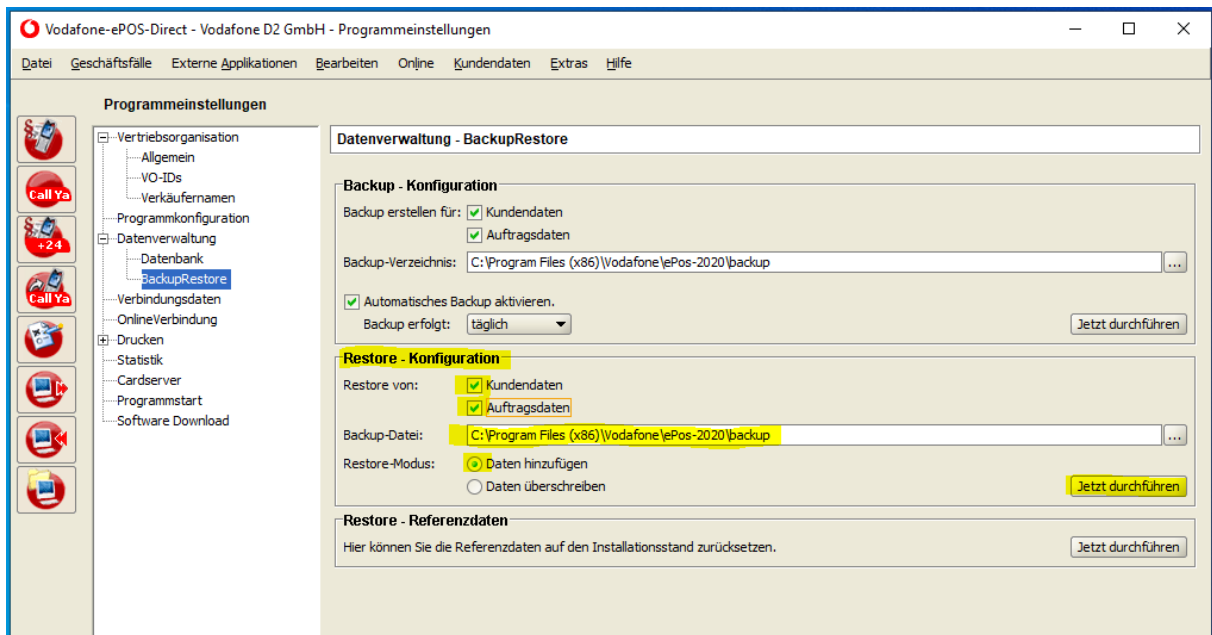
Vodafone-ePOS-Direct - Vodafone D2 GmbH - Programmeinstellungen

Datei Geschäftsfälle Externe Applikationen Bearbeiten Online Kundendaten Extras Hilfe

Programmeinstellungen

Call Ya
+24
Call Ya

Vertriebsorganisation
Allgemein
VO-IDs
Verkäufernamen
Programmkonfiguration
Datenverwaltung
Datenbank
BackupRestore
Verbindungsdaten
OnlineVerbindung
Drucken
Statistik
Cardserver
Programmstart
Software Download

Datenverwaltung - BackupRestore

Backup - Konfiguration
Backup erstellen für: Kundendaten
Auftragsdaten
Backup-Verzeichnis: C:\Program Files (x86)\Vodafone\ePos-2020\backup ...
Automatisches Backup aktivieren.
Backup erfolgt: täglich
Jetzt durchführen

Restore - Konfiguration
Restore von: Kundendaten
Auftragsdaten
Backup-Datei: C:\Program Files (x86)\Vodafone\ePos-2020\backup ...
Restore-Modus: Daten hinzufügen
Daten überschreiben
Jetzt durchführen

Restore - Referenzdaten
Hier können Sie die Referenzdaten auf den Installationsstand zurücksetzen.
Jetzt durchführen